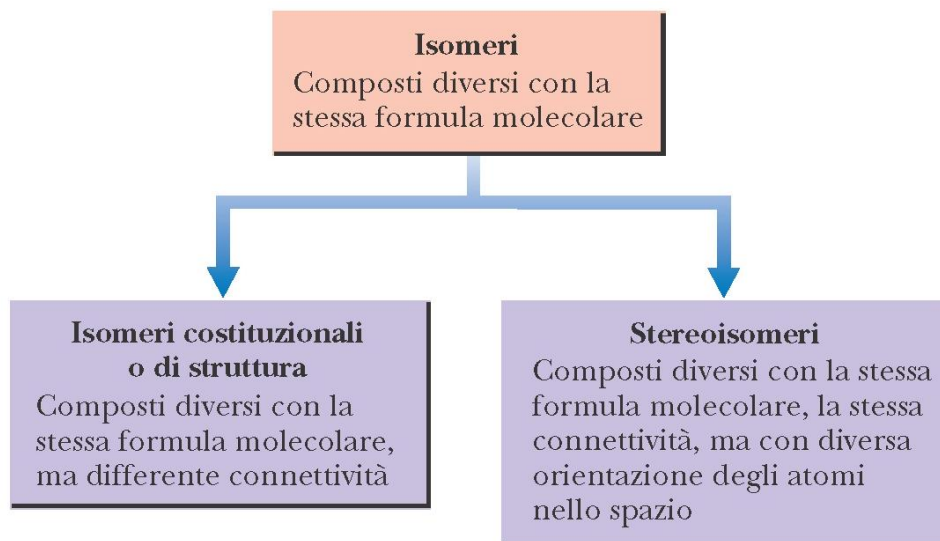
Isomeri
Composti diversi con la stessa formula molecolare

Isomeri costituzionali o di struttura
Composti diversi con la stessa formula molecolare, ma differente connettività

Stereoisomeri
Composti diversi con la stessa formula molecolare, la stessa connettività, ma con diversa orientazione degli atomi nello spazio